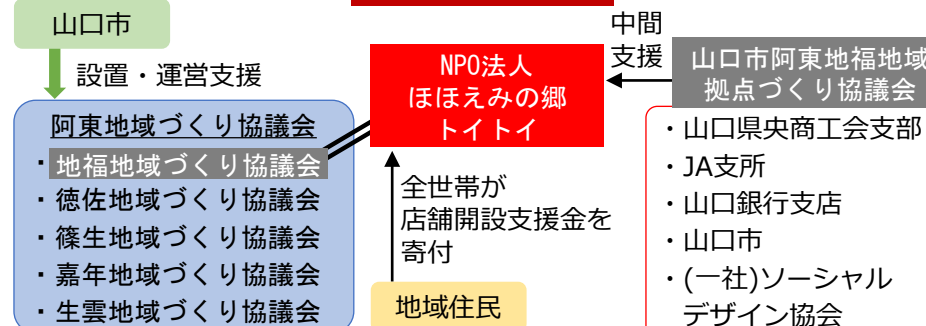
山口市

設置・運営支援

阿東地域づくり協議会
・地福地域づくり協議会
・徳佐地域づくり協議会
・篠生地域づくり協議会
・嘉年地域づくり協議会
・生雲地域づくり協議会

NPO法人
ほほえみの郷
トイトイ

全世帯が
店舗開設支援金を
寄付

地域住民

中間
支援

山口市阿東地福地域
拠点づくり協議会

・山口県央商工会支部
・JA支所
・山口銀行支店
・山口市
・(一社)ソーシャル
デザイン協会